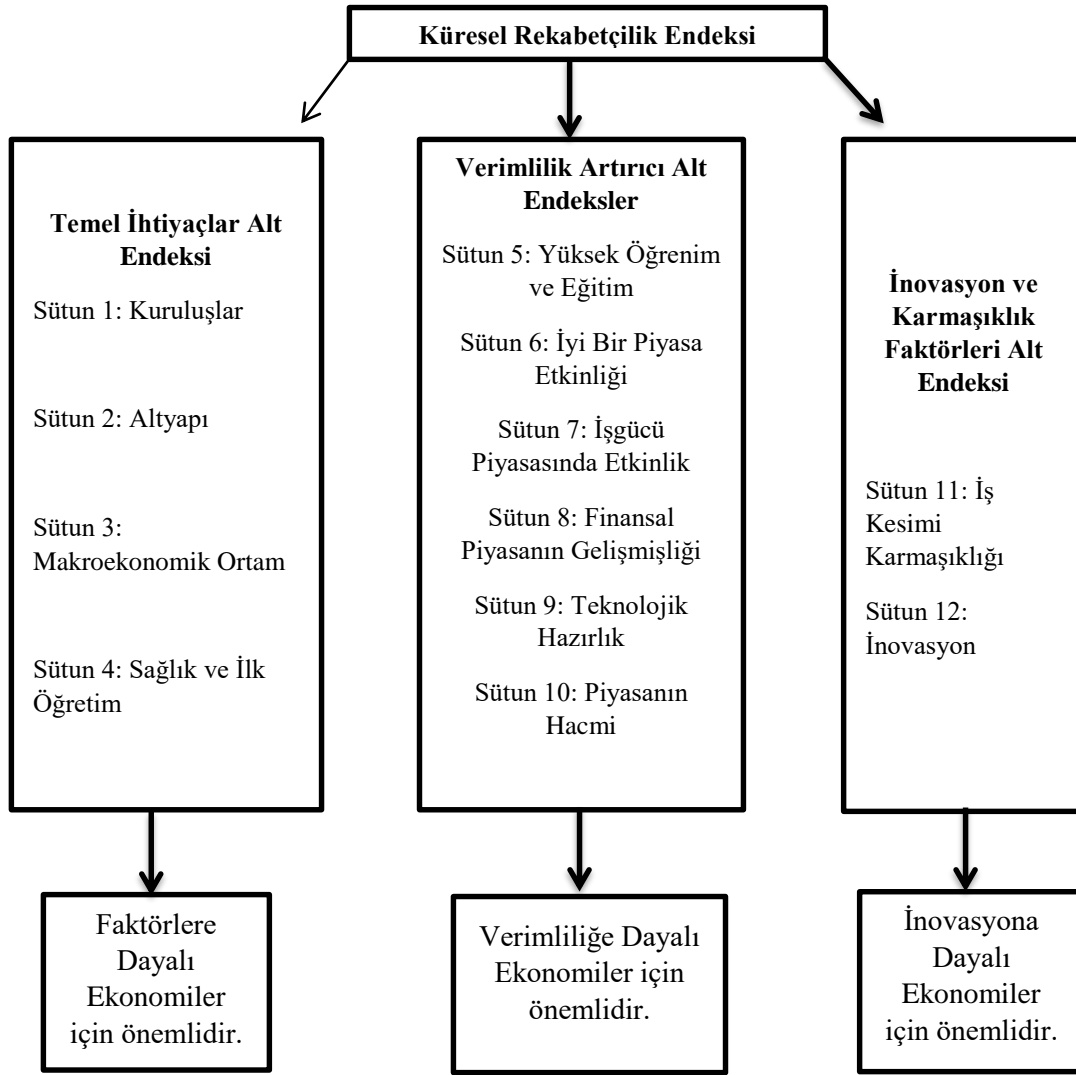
Küresel Rekabetçilik Endeksi

Temel İhtiyaçlar Alt Endeksi

Sütun 1: Kuruluşlar

Sütun 2: Altyapı

Sütun 3: Makroekonomik Ortam

Sütun 4: Sağlık ve İlk Öğretim

Faktörlere Dayalı Ekonomiler için önemlidir.

Verimlilik Artırıcı Alt Endeksler

Sütun 5: Yüksek Öğrenim ve Eğitim

Sütun 6: İyi Bir Piyasa Etkinliği

Sütun 7: İşgücü Piyasasında Etkinlik

Sütun 8: Finansal Piyasanın Gelişmişliği

Sütun 9: Teknolojik Hazırlık

Sütun 10: Piyasanın Hacmi

Verimliliğe Dayalı Ekonomiler için önemlidir.

İnovasyon ve Karmaşıklık Faktörleri Alt Endeksi

Sütun 11: İş Kesimi Karmaşıklığı

Sütun 12: İnovasyon

İnovasyona Dayalı Ekonomiler için önemlidir.